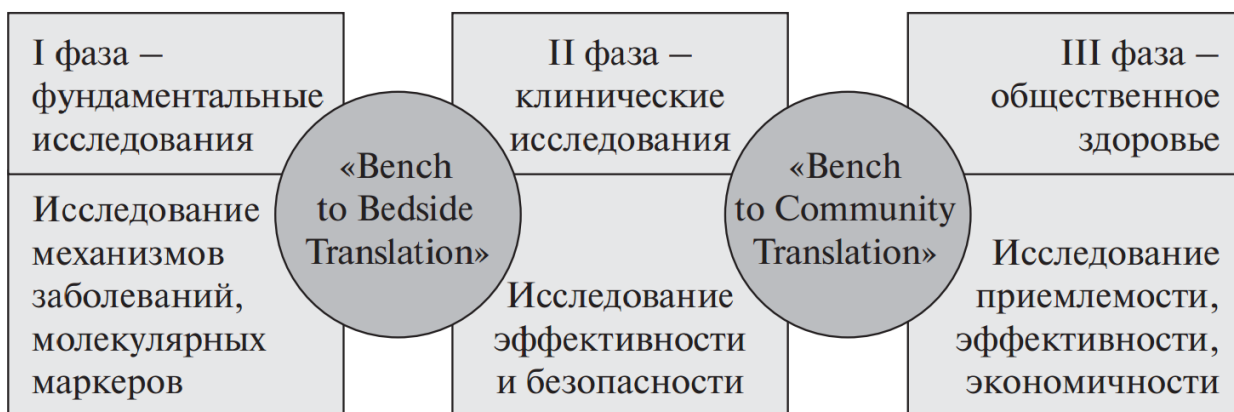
I фаза – фундаментальные исследования

Исследование механизмов заболеваний, молекулярных маркеров

«Bench to Bedside Translation»

II фаза – клинические исследования

Исследование эффективности и безопасности

«Bench to Community Translation»

III фаза – общественное здоровье

Исследование приемлемости, эффективности, экономичности